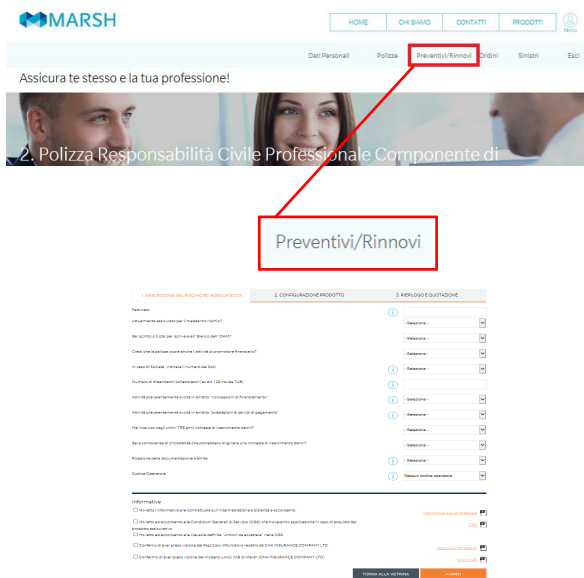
MARSH

HOME | CHI SIAMO | CONTATTI | PRODOTTI

Menu

Dati Personali | Polizze | Preventivi/Rinnovi | Ordini | Sinistri | Esci

Assicura te stesso e la tua professione!

2. Polizza Responsabilità Civile Professionale Componente di

Preventivi/Rinnovi

1. DESCRIZIONE DEL RISCHIO ED ADEGUATEZZA | 2. CONFIGURAZIONE PRODOTTO | 3. RIEPILOGO E QUOTAZIONE

Fatturato

Attualmente assicurato per il medesimo rischio? - Selezione -

Sei iscritto o ti stai per iscrivere all'albo dell' OAM? - Selezione -

Credi che la polizza copra anche l'attività di promotore finanziario? - Selezione -

In caso di Società, indicare il numero dei Soci - Selezione -

Numero di dipendenti/collaboratori (ex art 128 novies TUB)

Attività prevalentemente svolta in ambito "concessioni di finanziamento" - Selezione -

Attività prevalentemente svolta in ambito "prestazione di servizi di pagamento" - Selezione -

Hai ricevuto negli ultimi TRE anni richieste di risarcimento danni? - Selezione -

Sei a conoscenza di circostanze che potrebbero originare una richiesta di risarcimento danni? - Selezione -

Ricezione della documentazione tramite - Selezione -

Codice Operatore | Nessun codice operatore

Informative

Ho letto l'informativa pre-contrattuale sull'intermediazione a distanza e acconsento. | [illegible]

Ho letto ed acconsento alle Condizioni Generali di Servizio (CGS) che troveranno applicazione in caso di acquisto del prodotto assicurativo | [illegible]

Ho letto ed acconsento alla clausola definita "Utilizzo da accettare" nelle CGS.

Confermo di aver preso visione del Fascicolo Informativo redatto da CHA INSURANCE COMPANY LTD. | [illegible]

Confermo di aver preso visione del modello unico 7A/B di Marsh (CHA INSURANCE COMPANY LTD). | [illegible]

TORNA ALLA VETRINA | AVANTI